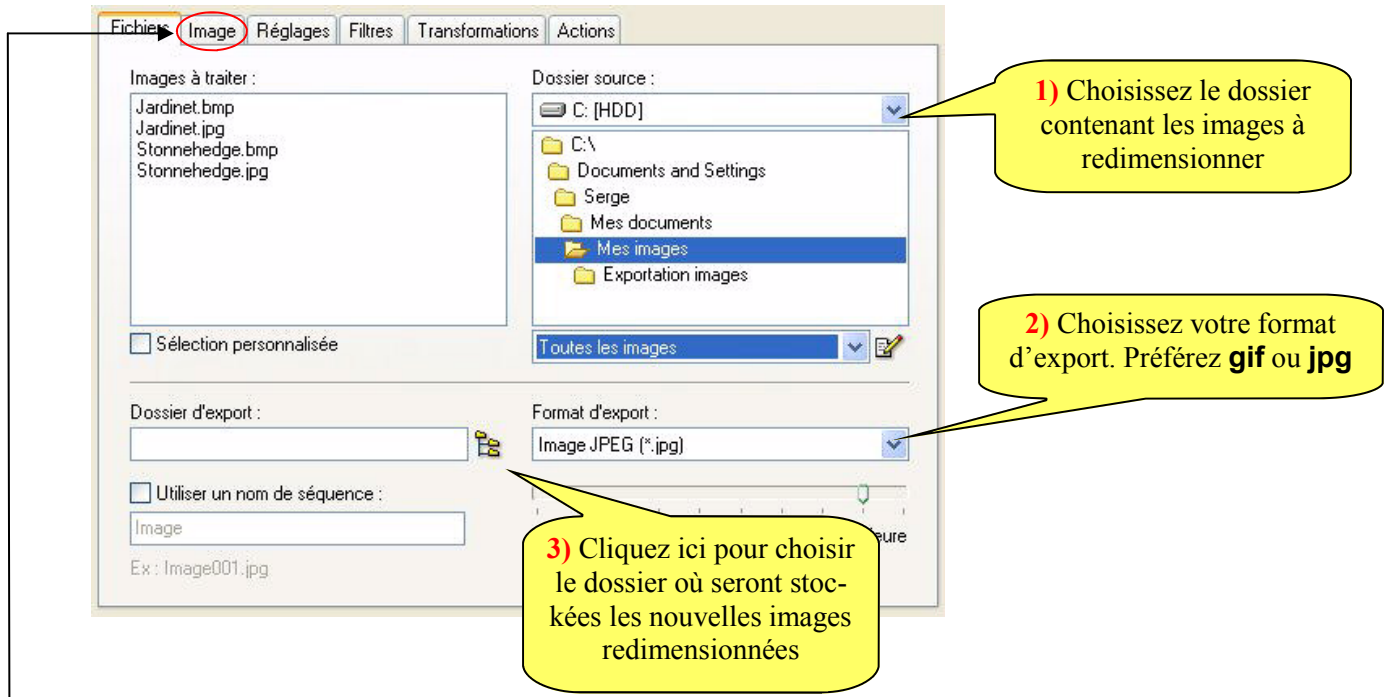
Fichiers | Image | Réglages | Filtres | Transformations | Actions

Images à traiter :

Jardinet.bmp
Jardinet.jpg
Stonnehedge.bmp
Stonnehedge.jpg

Sélection personnalisée

Dossier source :

C: [HDD]

C:\
Documents and Settings
Serge
Mes documents
Mes images
Exportation images

Toutes les images

1) Choisissez le dossier contenant les images à redimensionner

2) Choisissez votre format d'export. Préférez **gif** ou **jpg**

Dossier d'export :

Utiliser un nom de séquence :

Image

Ex : Image001.jpg

Format d'export :

Image JPEG (*.jpg)

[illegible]eure

3) Cliquez ici pour choisir le dossier où seront stockées les nouvelles images redimensionnées